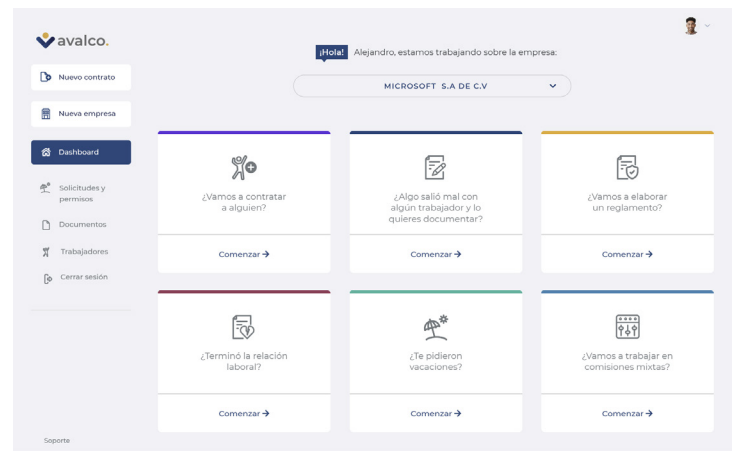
avalco.

Nuevo contrato

Nueva empresa

Dashboard

Solicitudes y permisos

Documentos

Trabajadores

Cerrar sesión

Soporte

¡Hola! Alejandro, estamos trabajando sobre la empresa:

MICROSOFT S.A DE C.V

¿Vamos a contratar a alguien?

Comenzar →

¿Algo salió mal con algún trabajador y lo quieres documentar?

Comenzar →

¿Vamos a elaborar un reglamento?

Comenzar →

¿Terminó la relación laboral?

Comenzar →

¿Te pidieron vacaciones?

Comenzar →

¿Vamos a trabajar en comisiones mixtas?

Comenzar →